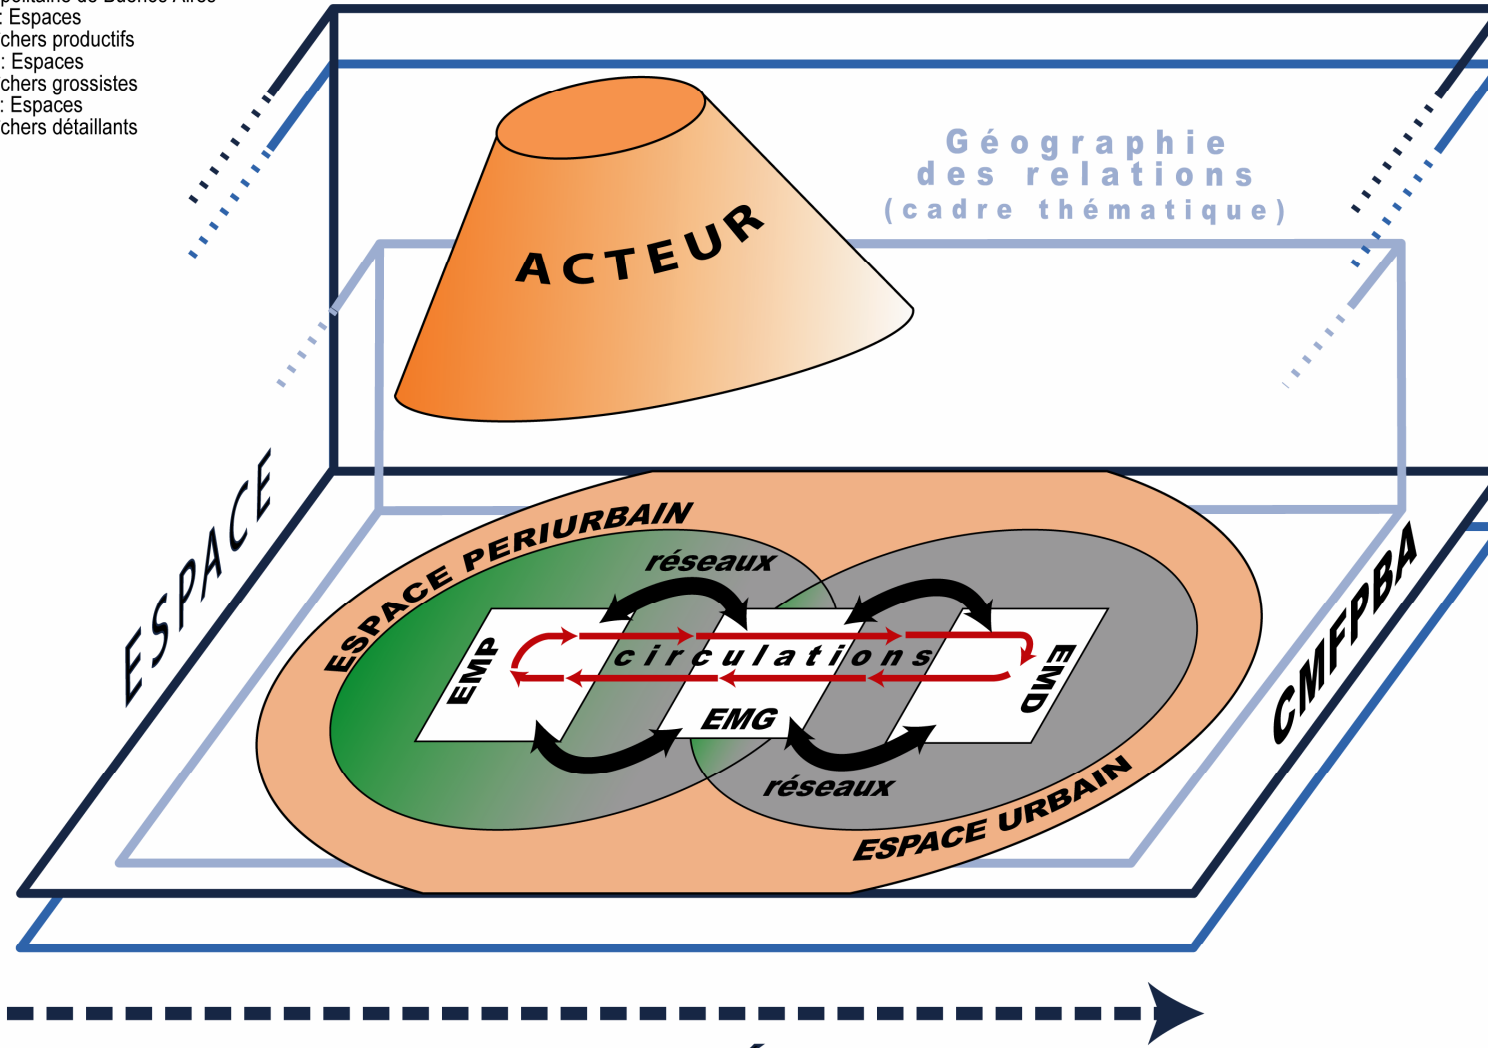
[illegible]
: Espaces
chers productifs
: Espaces
chers grossistes
: Espaces
chers détaillants

Géographie
des relations
(cadre thématique)

ACTEUR

ESPACE

CMFPBA

ESPACE PERIURBAIN

réseaux

EMP

circulations

EMG

EMD

réseaux

ESPACE URBAIN